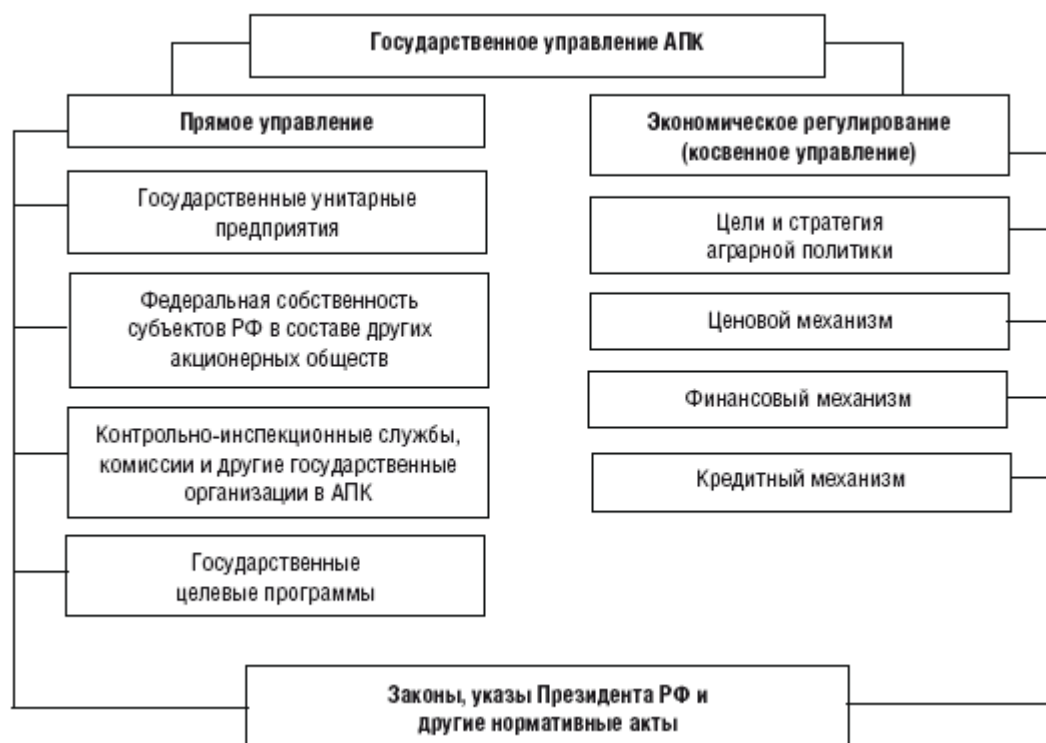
Государственное управление АПК

Прямое управление

Государственные унитарные предприятия

Федеральная собственность субъектов РФ в составе других акционерных обществ

Контрольно-инспекционные службы, комиссии и другие государственные организации в АПК

Государственные целевые программы

Экономическое регулирование (косвенное управление)

Цели и стратегия аграрной политики

Ценовой механизм

Финансовый механизм

Кредитный механизм

Законы, указы Президента РФ и другие нормативные акты